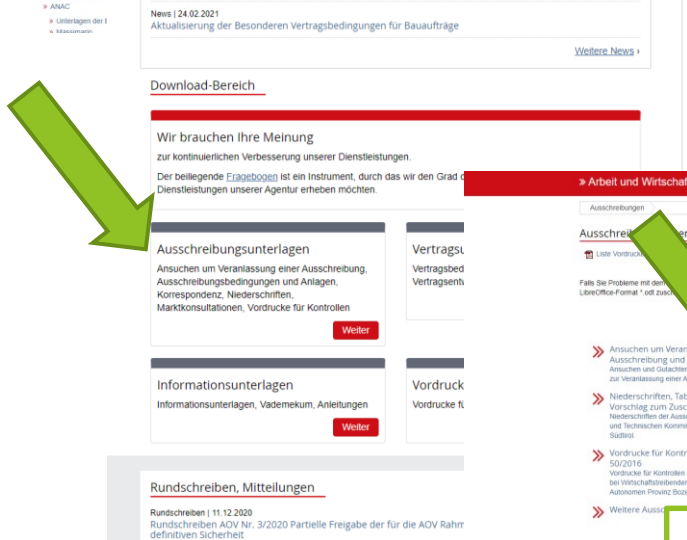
» ANAC
» Unterlagen der E
» Massnahm

News | 24.02.2021
Aktualisierung der Besonderen Vertragsbedingungen für Bauaufträge

Weitere News ›

Download-Bereich

Wir brauchen Ihre Meinung

zur kontinuierlichen Verbesserung unserer Dienstleistungen.

Der beiliegende Fragebogen ist ein Instrument, durch das wir den Grad d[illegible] Dienstleistungen unserer Agentur erheben möchten.

Ausschreibungsunterlagen

Ansuchen um Veranlassung einer Ausschreibung, Ausschreibungsbedingungen und Anlagen, Korrespondenz, Niederschriften, Marktkonsultationen, Vordrucke für Kontrollen

Weiter

Vertragsu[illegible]

Vertragsbed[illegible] Vertragsentw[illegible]

Informationsunterlagen

Informationsunterlagen, Vademekum, Anleitungen

Weiter

Vordruck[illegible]

Vordrucke fü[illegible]

Rundschreiben, Mitteilungen

Rundschreiben | 11.12.2020
Rundschreiben AOV Nr. 3/2020 Partielle Freigabe der für die AOV Rahm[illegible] definitiven Sicherheit

» Arbeit und Wirtschaf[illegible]

Ausschreibungen

Ausschrei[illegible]

Liste Vordruck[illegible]

Falls Sie Probleme mit dem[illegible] LibreOffice-Format * odt zusch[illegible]

Ansuchen um Veran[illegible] Ausschreibung und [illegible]
Ansuchen und Gutachten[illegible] zur Veranlassung einer A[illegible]

Niederschriften, Tab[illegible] Vorschlag zum Zusc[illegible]
Niederschriften der Auss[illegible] und Technischen Kommi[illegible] Südtirol.

Vordrucke für Kontr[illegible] 50/2016
Vordrucke für Kontrollen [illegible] bei Wirtschaftstreibender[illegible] Autonomen Provinz Boze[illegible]

Weitere Auss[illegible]